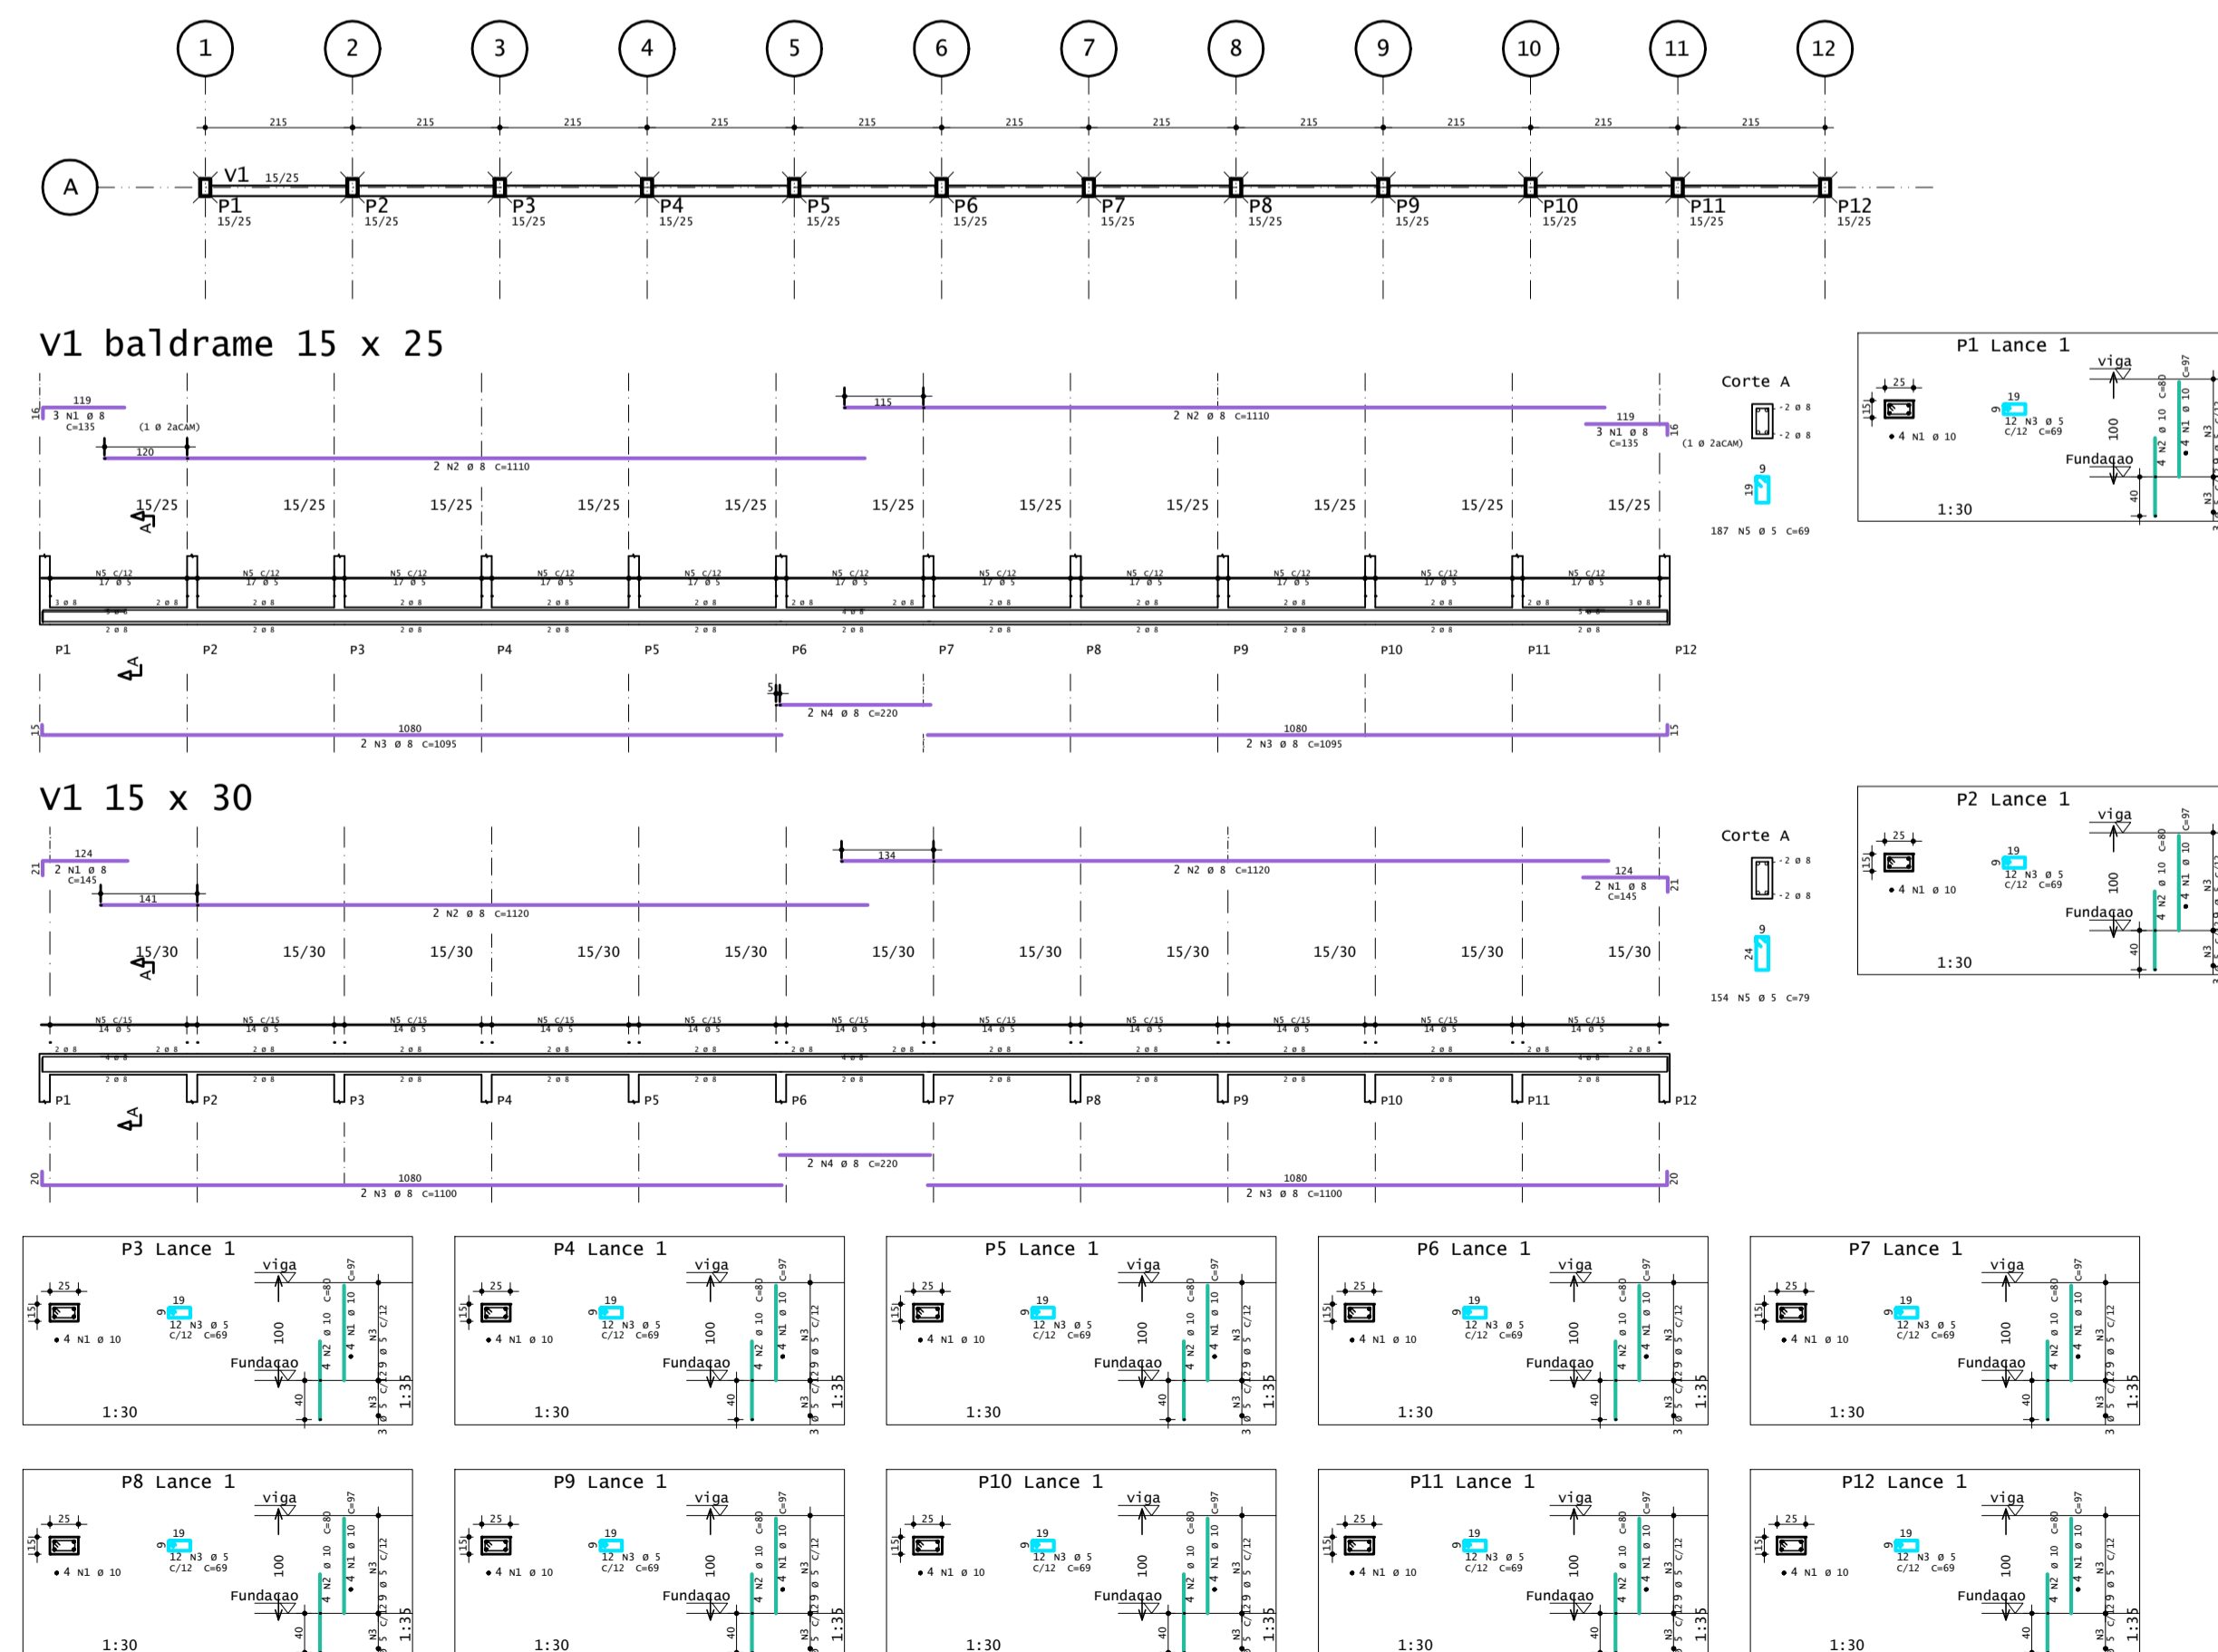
1 2 3 4 5 6 7 8 9 10 11 12

215 215 215 215 215 215 215 215 215 215 215

A

V1 15/25

P1 15/25 P2 15/25 P3 15/25 P4 15/25 P5 15/25 P6 15/25 P7 15/25 P8 15/25 P9 15/25 P10 15/25 P11 15/25 P12 15/25

V1 baldrame 15 x 25

119
3 N1 ø 8
C=135
(1 ø 2aCAM)
120
2 N2 ø 8 C=1110
115
2 N2 ø 8 C=1110
119
3 N1 ø 8
C=135
(1 ø 2aCAM)

15/25 15/25 15/25 15/25 15/25 15/25 15/25 15/25 15/25 15/25 15/25

N5 c/12 17 ø 5

P1 P2 P3 P4 P5 P6 P7 P8 P9 P10 P11 P12

2 N4 ø 8 C=220
1080
2 N3 ø 8 C=1095
1080
2 N3 ø 8 C=1095

Corte A
2 ø 8
2 ø 8
9
19
187 N5 ø 5 C=69

P1 Lance 1
viga
25
15
4 N1 ø 10
19
9
12 N3 ø 5
C/12 C=69
100
Fundaçao
40
1:30

V1 15 x 30

124
2 N1 ø 8
C=145
141
2 N2 ø 8 C=1120
134
2 N2 ø 8 C=1120
124
2 N1 ø 8
C=145

15/30 15/30 15/30 15/30 15/30 15/30 15/30 15/30 15/30 15/30 15/30

N5 c/15 14 ø 5

P1 P2 P3 P4 P5 P6 P7 P8 P9 P10 P11 P12

2 N4 ø 8 C=220
1080
2 N3 ø 8 C=1100
1080
2 N3 ø 8 C=1100

Corte A
2 ø 8
2 ø 8
9
24
154 N5 ø 5 C=79

P2 Lance 1
viga
25
15
4 N1 ø 10
19
9
12 N3 ø 5
C/12 C=69
100
Fundaçao
40
1:30

P3 Lance 1
P4 Lance 1
P5 Lance 1
P6 Lance 1
P7 Lance 1
P8 Lance 1
P9 Lance 1
P10 Lance 1
P11 Lance 1
P12 Lance 1

viga
25
15
4 N1 ø 10
19
9
12 N3 ø 5
C/12 C=69
100
Fundaçao
40
C=80
C=97
4 N2 ø 10
4 N1 ø 10
N3
C/12
3 ø 5 C/12 9 ø 5
1:30
1:35